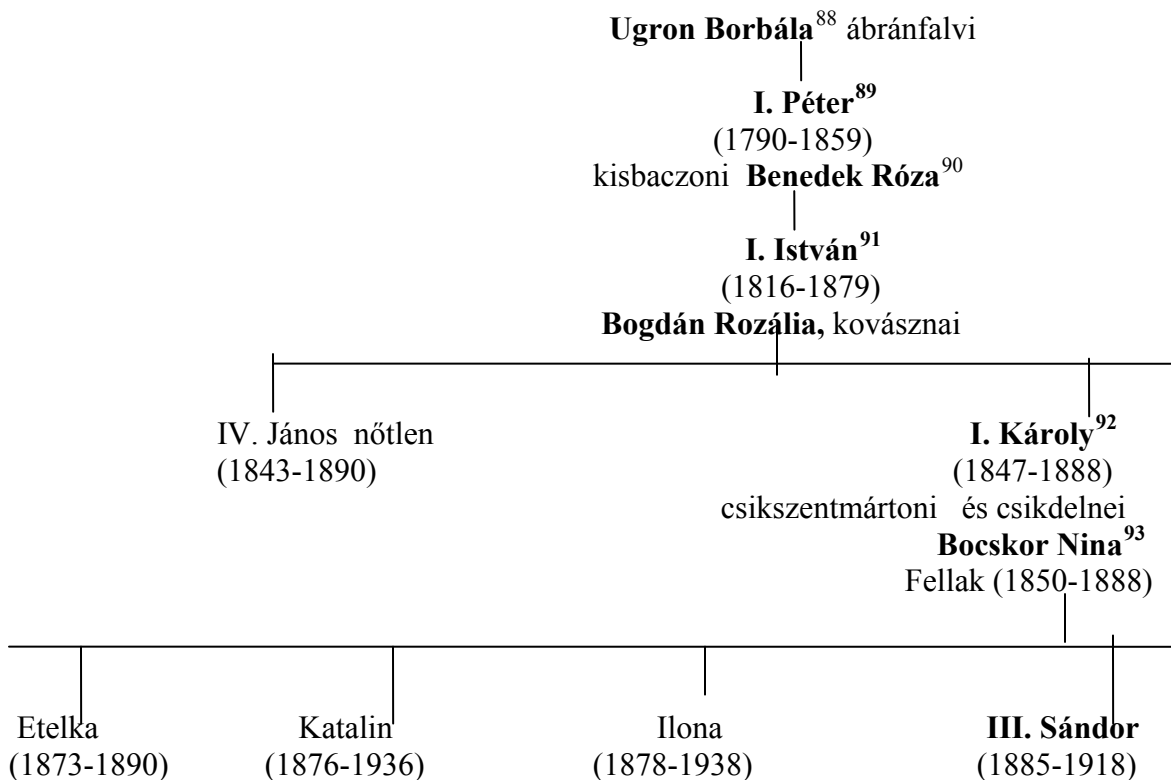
**Ugron Borbála**$^{88}$ ábránfalvi

**I. Péter**$^{89}$
(1790-1859)
kisbaczoni **Benedek Róza**$^{90}$

**I. István**$^{91}$
(1816-1879)
**Bogdán Rozália,** kovásznai

IV. János nőtlen
(1843-1890)

**I. Károly**$^{92}$
(1847-1888)
csikszentmártoni és csikdelnei
**Bocskor Nina**$^{93}$
Fellak (1850-1888)

Etelka
(1873-1890)

Katalin
(1876-1936)

Ilona
(1878-1938)

**III. Sándor**
(1885-1918)